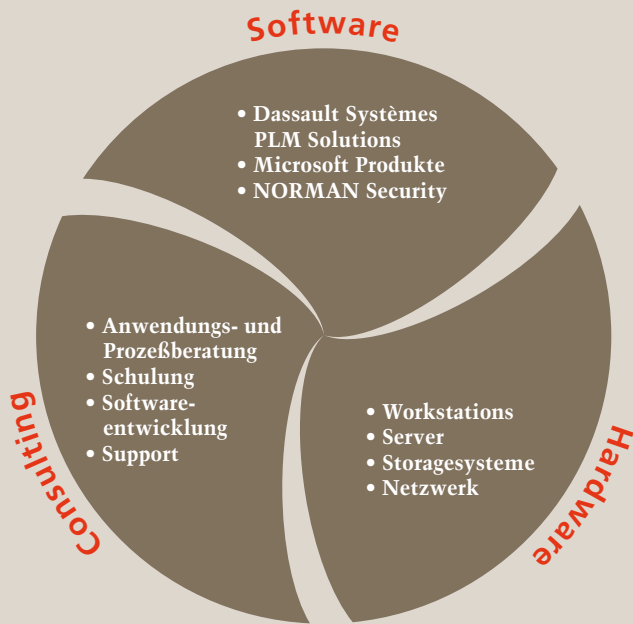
Software

• Dassault Systèmes PLM Solutions
• Microsoft Produkte
• NORMAN Security

• Anwendungs- und Prozeßberatung
• Schulung
• Softwareentwicklung
• Support

• Workstations
• Server
• Storagesysteme
• Netzwerk

Consulting

Hardware